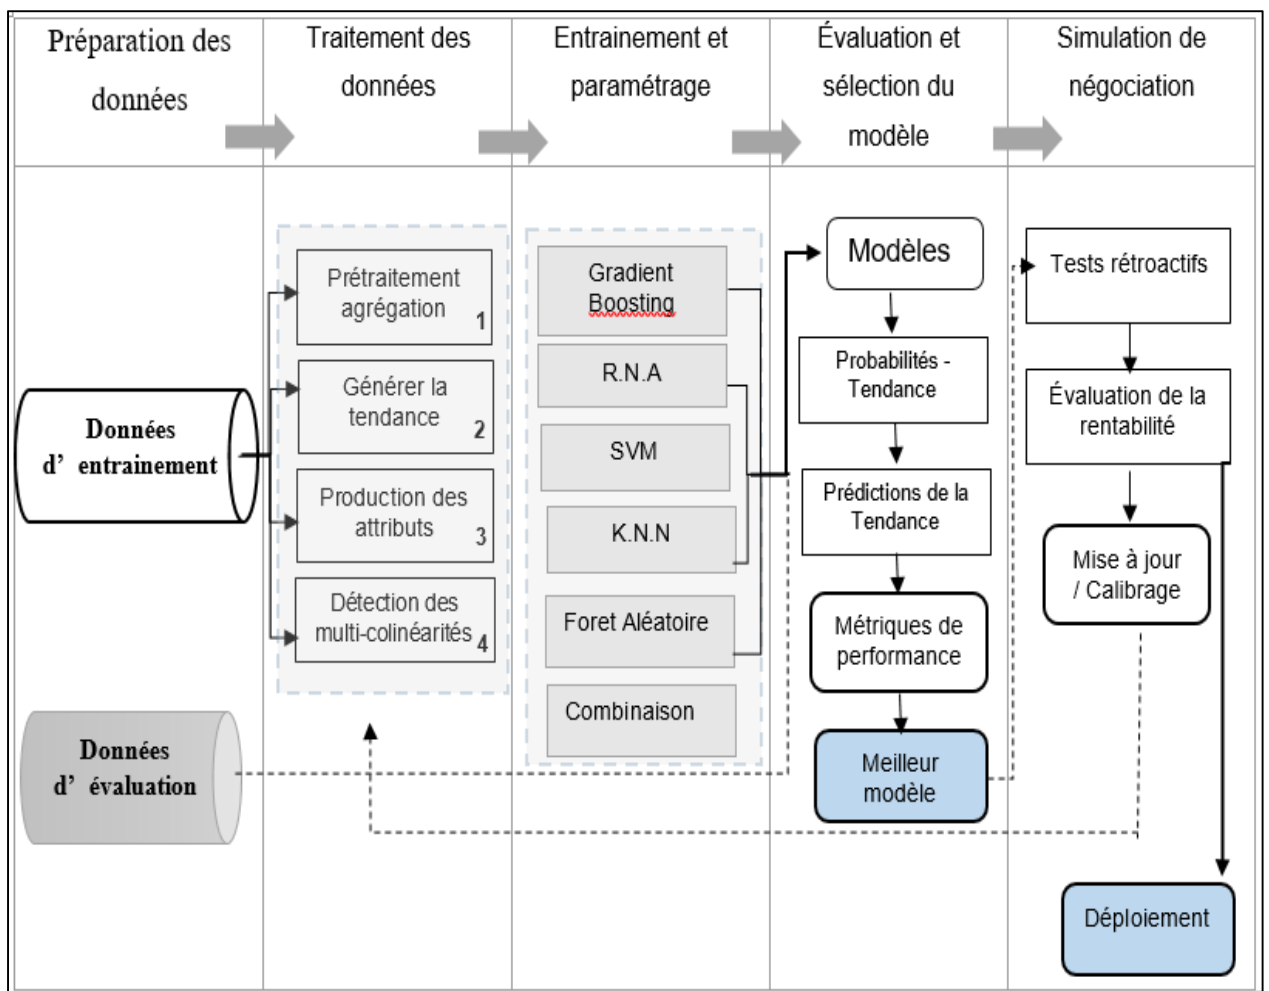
Préparation des données

Traitement des données

Entrainement et paramétrage

Évaluation et sélection du modèle

Simulation de négociation

Données d' entrainement

Données d' évaluation

Prétraitement agrégation 1

Générer la tendance 2

Production des attributs 3

Détection des multi-colinéarités 4

Gradient Boosting

R.N.A

SVM

K.N.N

Foret Aléatoire

Combinaison

Modèles

Probabilités - Tendance

Prédictions de la Tendance

Métriques de performance

Meilleur modèle

Tests rétroactifs

Évaluation de la rentabilité

Mise à jour / Calibrage

Déploiement